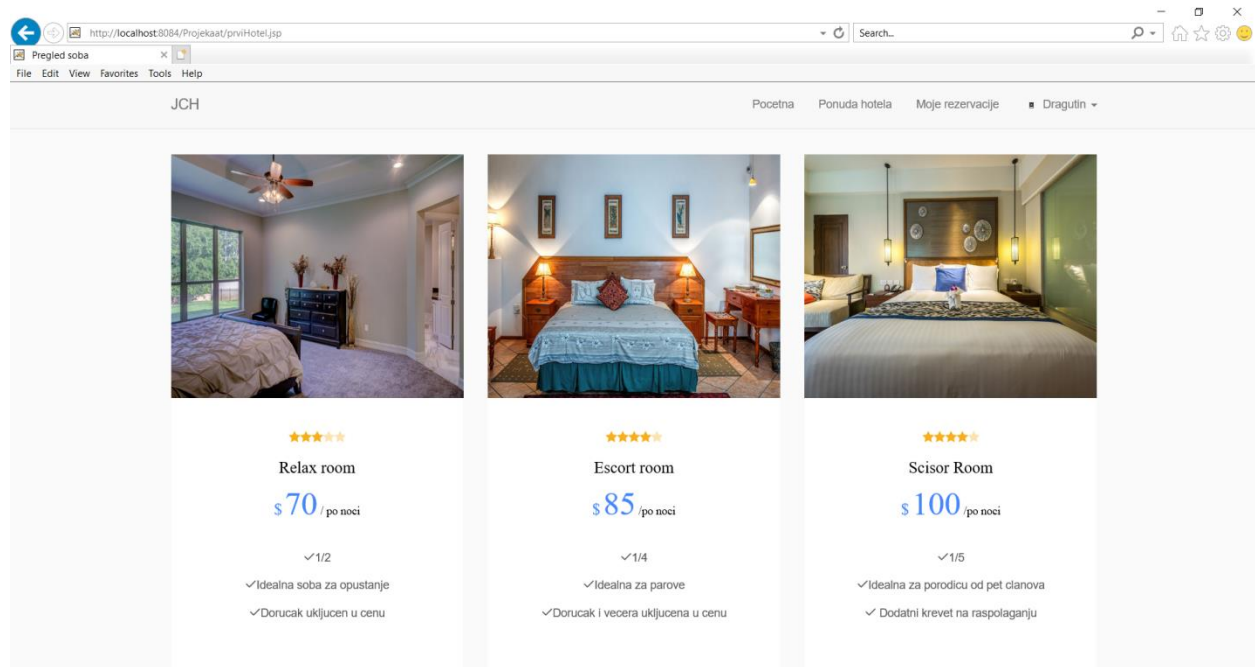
http://localhost:8084/Projekaat/prviHotel.jsp

Search...

Pregled soba

File Edit View Favorites Tools Help

JCH

Pocetna Ponuda hotela Moje rezervacije Dragutin

Relax room

$ 70 / po noci

✓1/2

✓Idealna soba za opustanje

✓Dorucak uklјucen u cenu

Escort room

$ 85 /po noci

✓1/4

✓Idealna za parove

✓Dorucak i vecera ukljucena u cenu

Scisor Room

$ 100 /po noci

✓1/5

✓Idealna za porodicu od pet clanova

✓ Dodatni krevet na raspolaganju